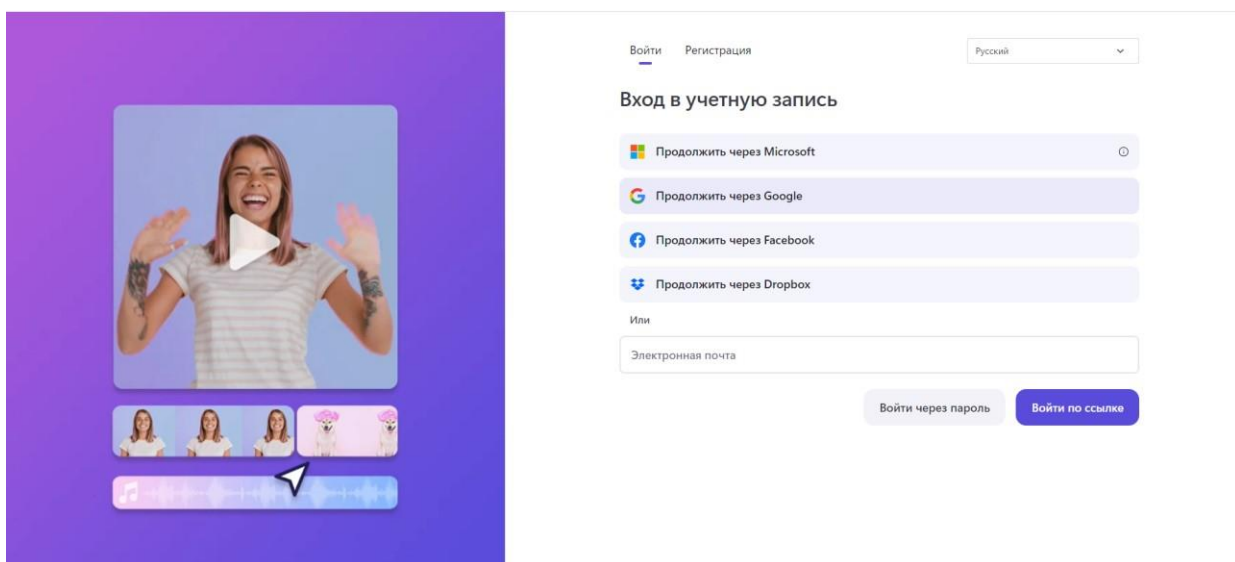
Войти Регистрация

Русский

Вход в учетную запись

Продолжить через Microsoft

Продолжить через Google

Продолжить через Facebook

Продолжить через Dropbox

Или

Электронная почта

Войти через пароль

Войти по ссылке